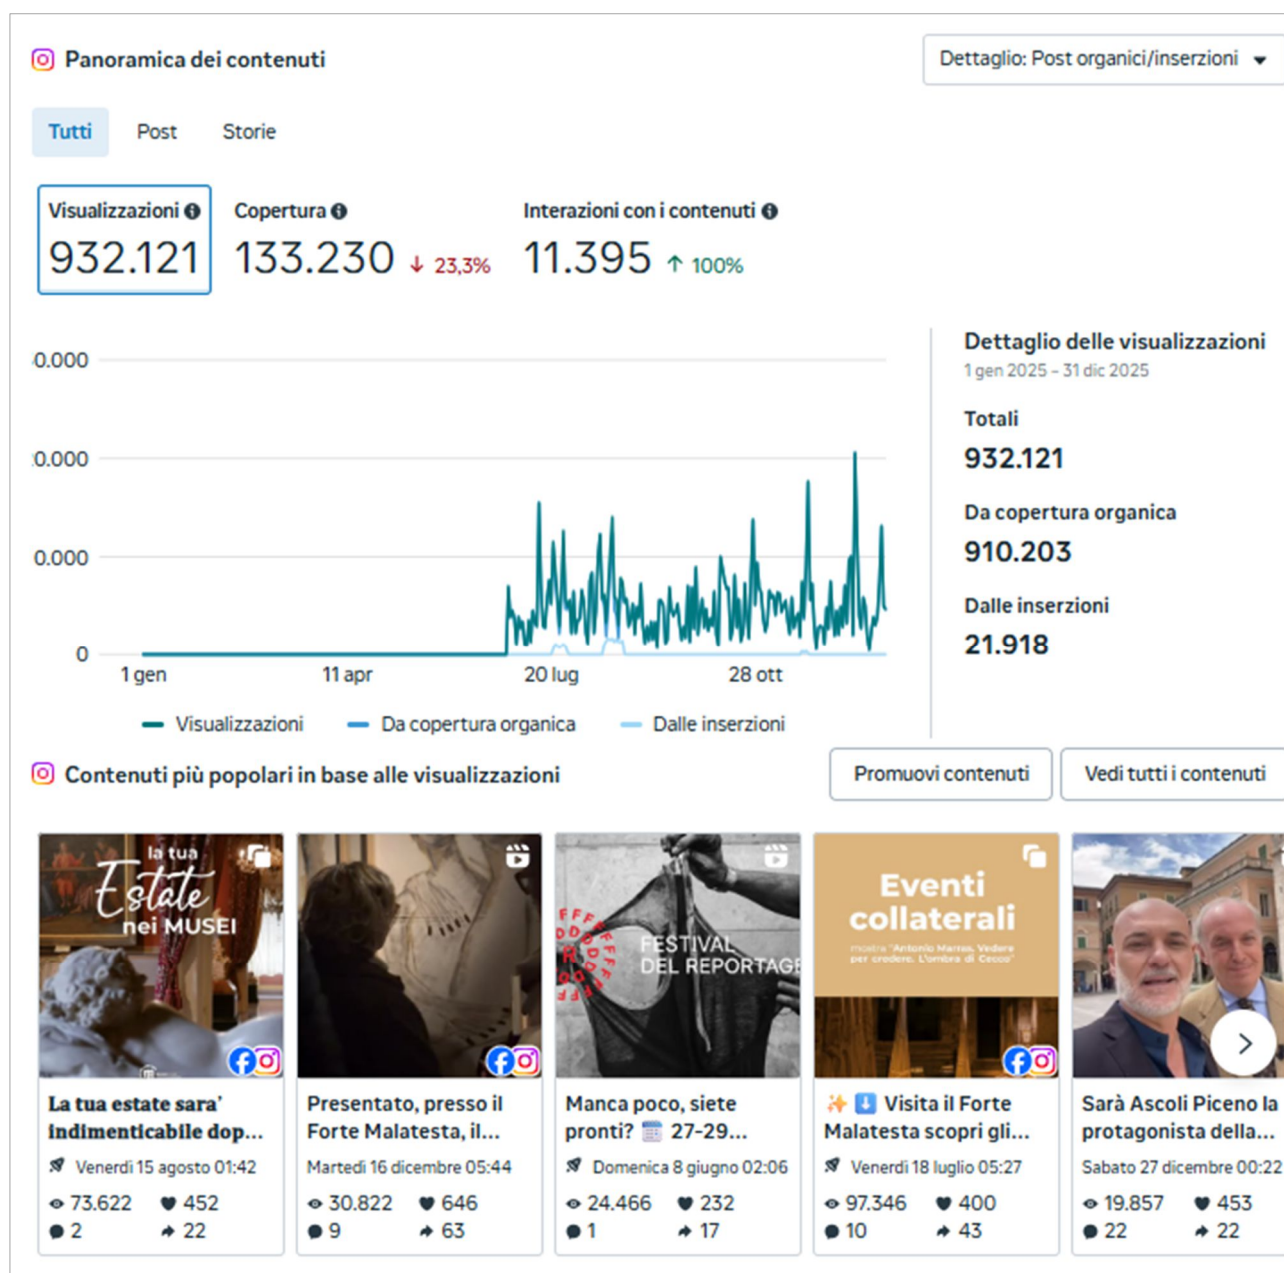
Panoramica dei contenuti

Dettaglio: Post organici/inserzioni

Tutti Post Storie

Visualizzazioni
932.121

Copertura
133.230 ↓ 23,3%

Interazioni con i contenuti
11.395 ↑ 100%

.0.000
.0.000
0.000
0

1 gen 11 apr 20 lug 28 ott

Visualizzazioni Da copertura organica Dalle inserzioni

Dettaglio delle visualizzazioni
1 gen 2025 - 31 dic 2025

Totali
932.121

Da copertura organica
910.203

Dalle inserzioni
21.918

Contenuti più popolari in base alle visualizzazioni

Promuovi contenuti

Vedi tutti i contenuti

la tua Estate nei MUSEI

La tua estate sara' indimenticabile dop...
Venerdì 15 agosto 01:42
73.622 452
2 22

Presentato, presso il Forte Malatesta, il...
Martedì 16 dicembre 05:44
30.822 646
9 63

FESTIVAL DEL REPORTAGE

Manca poco, siete pronti? 27-29...
Domenica 8 giugno 02:06
24.466 232
1 17

Eventi collaterali
mostra "Antonio Marras. Vedere per credere. L'ombra di Cecco"

Visita il Forte Malatesta scopri gli...
Venerdì 18 luglio 05:27
97.346 400
10 43

Sarà Ascoli Piceno la protagonista della...
Sabato 27 dicembre 00:22
19.857 453
22 22